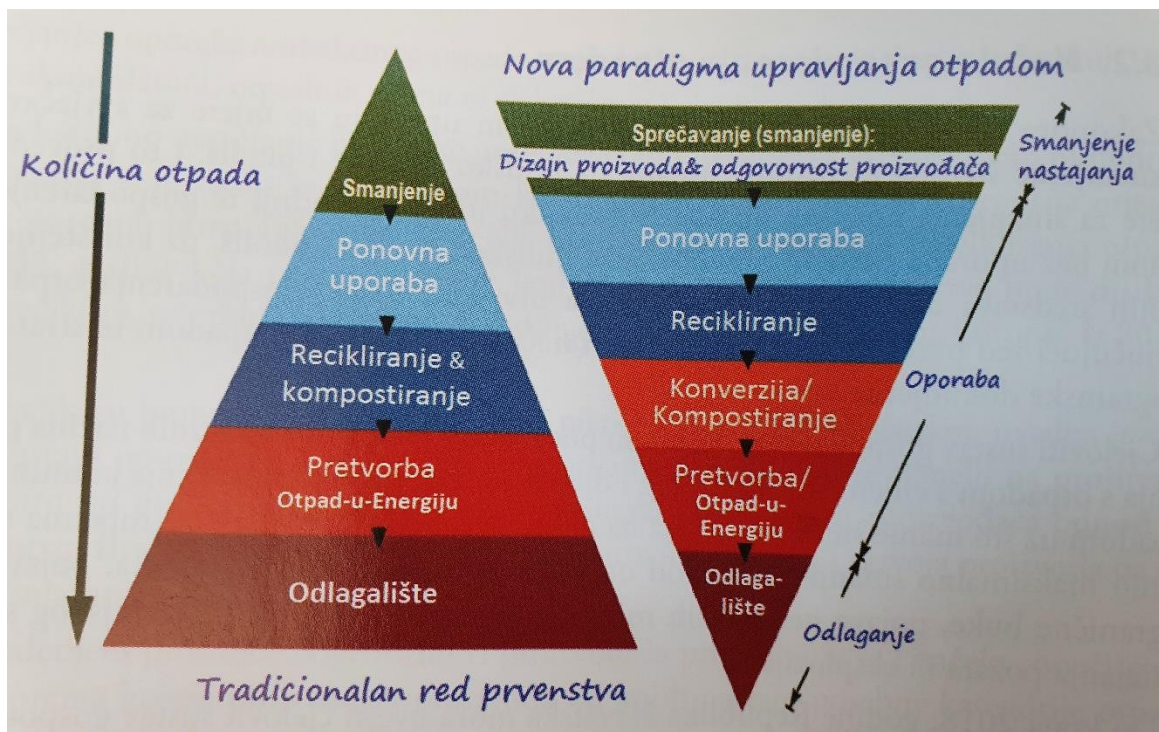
Količina otpada

Smanjenje

Ponovna uporaba

Recikliranje & kompostiranje

Pretvorba
Otpad-u-Energiju

Odlagalište

Tradicionalan red prvenstva

Nova paradigma upravljanja otpadom

Sprečavanje (smanjenje):
Dizajn proizvoda& odgovornost proizvođača

Ponovna uporaba

Recikliranje

Konverzija/
Kompostiranje

Pretvorba/
Otpad-u-Energiju

Odlagalište

Smanjenje nastajanja

Oporaba

Odlaganje